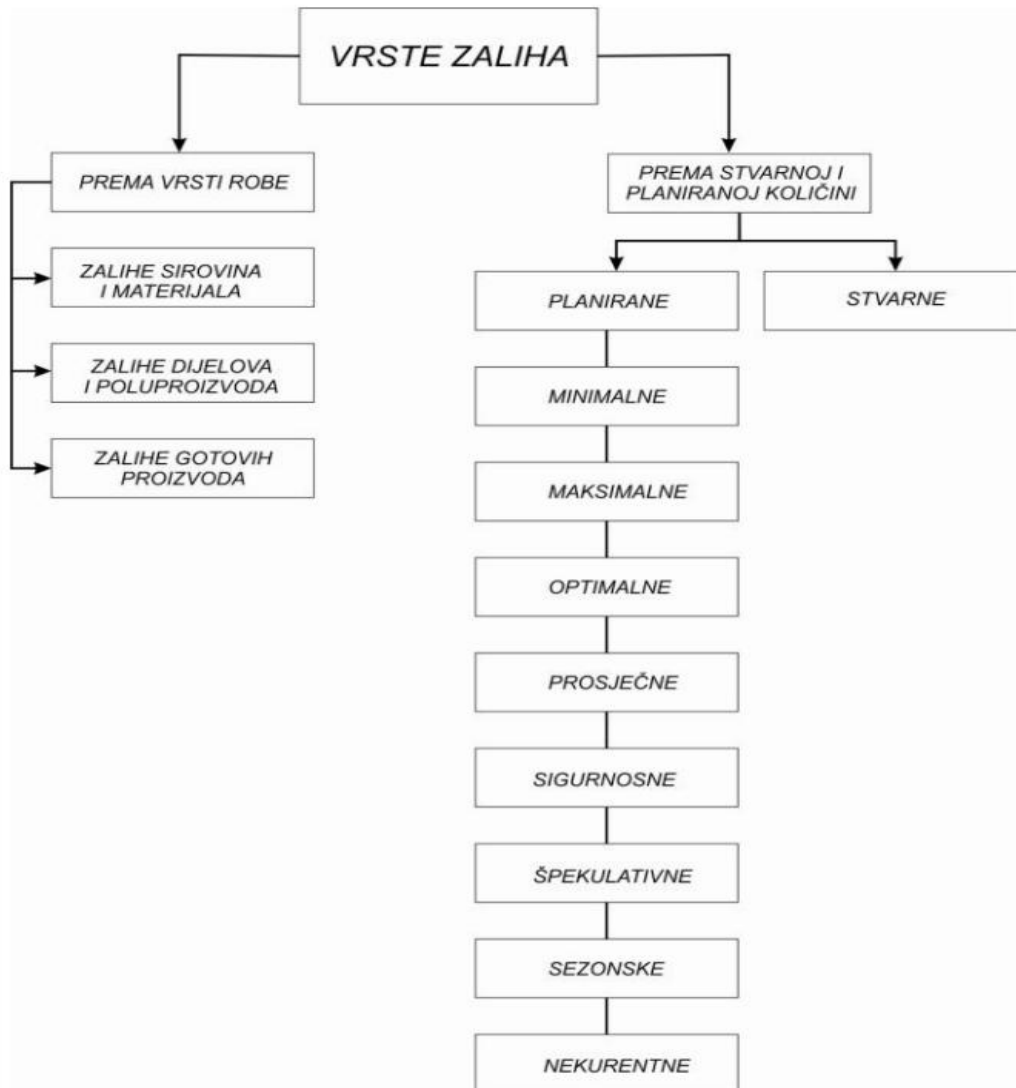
VRSTE ZALIHA

PREMA VRSTI ROBE

ZALIHE SIROVINA I MATERIJALA

ZALIHE DIJELOVA I POLUPROIZVODA

ZALIHE GOTOVIH PROIZVODA

PREMA STVARNOJ I PLANIRANOJ KOLIČINI

PLANIRANE

STVARNE

MINIMALNE

MAKSIMALNE

OPTIMALNE

PROSJEČNE

SIGURNOSNE

ŠPEKULATIVNE

SEZONSKE

NEKURENTNE